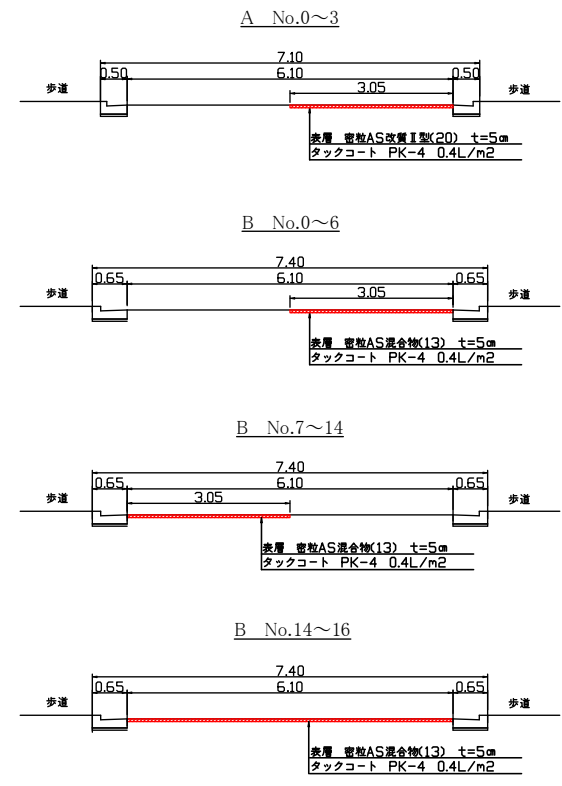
A　No.0～3

7.10
0.50　6.10　0.50
3.05
歩道　歩道
表層　密粒AS改質Ⅱ型(20)　t=5cm
タックコート　PK-4　0.4L/m2

B　No.0～6

7.40
0.65　6.10　0.65
3.05
歩道　歩道
表層　密粒AS混合物(13)　t=5cm
タックコート　PK-4　0.4L/m2

B　No.7～14

7.40
0.65　6.10　0.65
3.05
歩道　歩道
表層　密粒AS混合物(13)　t=5cm
タックコート　PK-4　0.4L/m2

B　No.14～16

7.40
0.65　6.10　0.65
歩道　歩道
表層　密粒AS混合物(13)　t=5cm
タックコート　PK-4　0.4L/m2